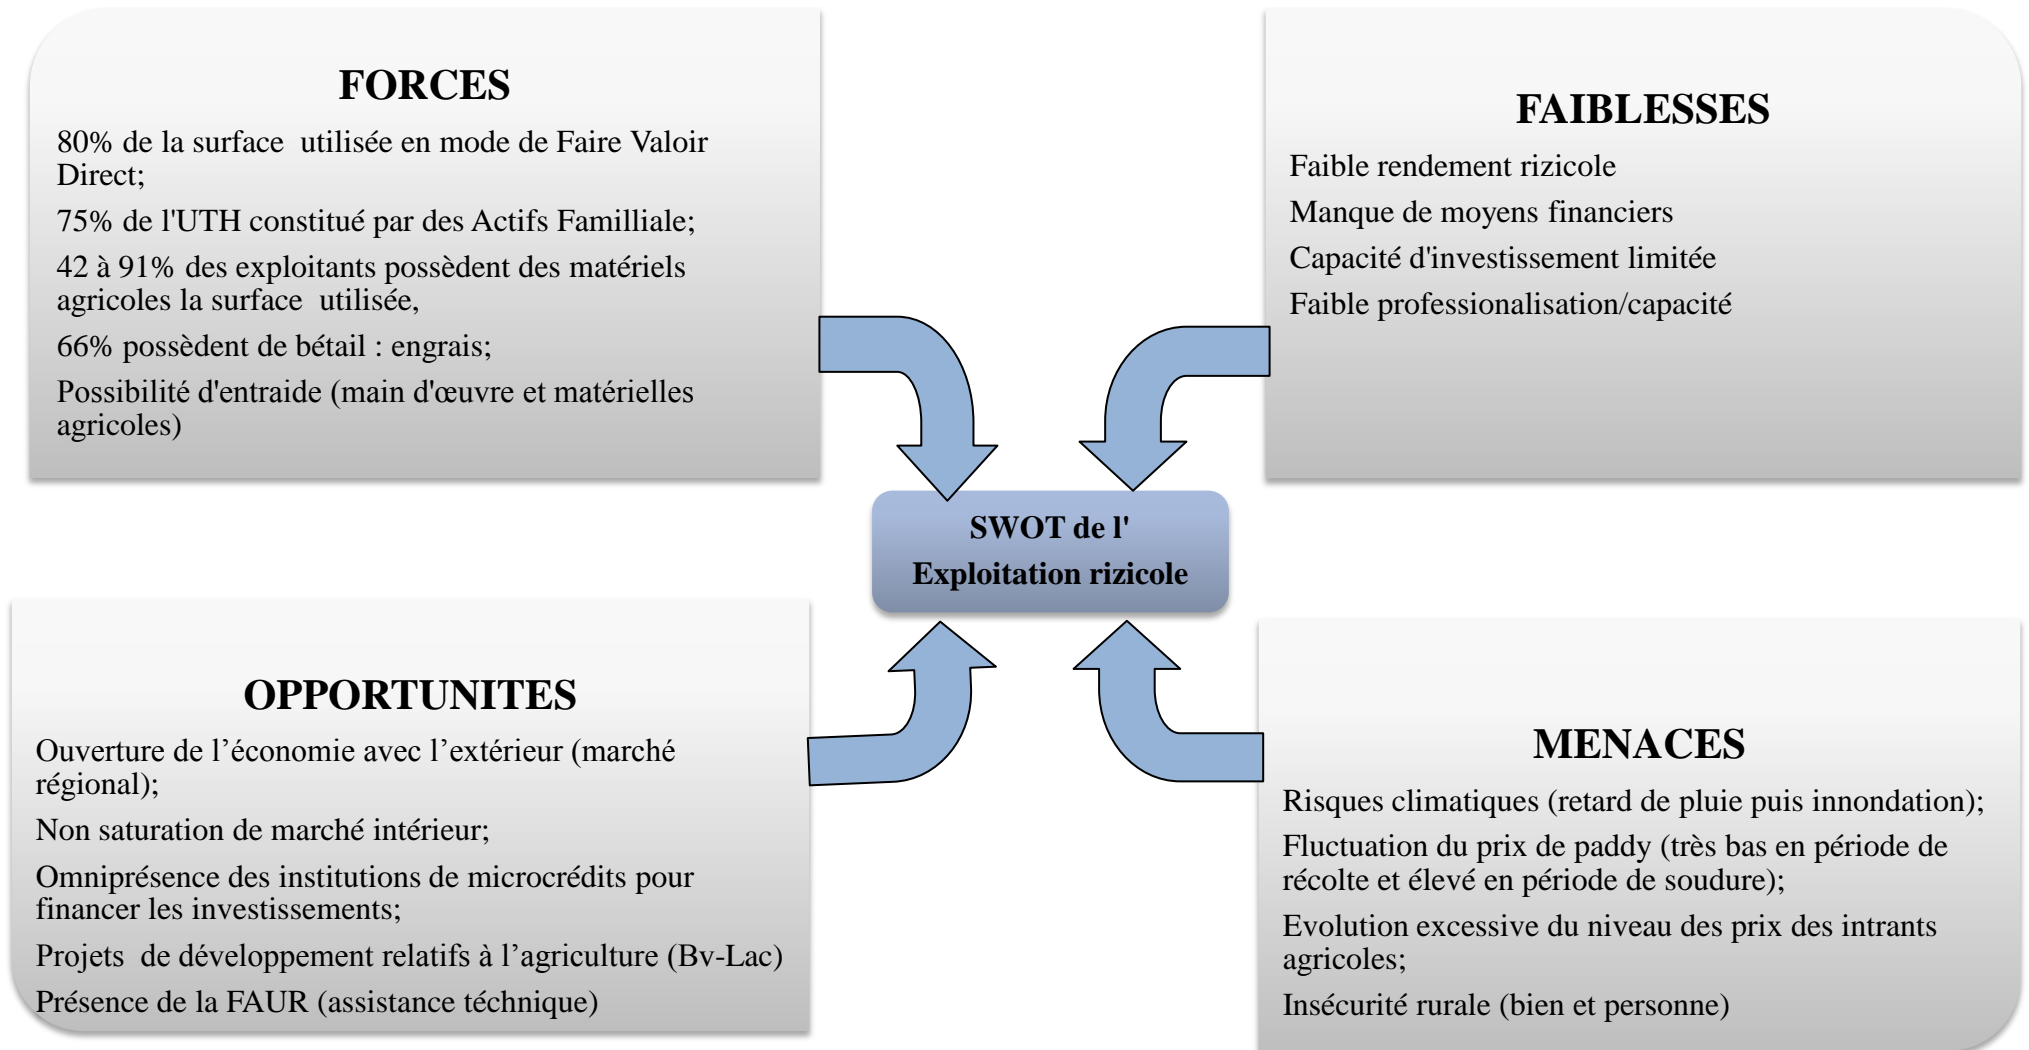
FORCES

80% de la surface utilisée en mode de Faire Valoir Direct;

75% de l'UTH constitué par des Actifs Familliale;

42 à 91% des exploitants possèdent des matériels agricoles la surface utilisée,

66% possèdent de bétail : engrais;

Possibilité d'entraide (main d'œuvre et matérielles agricoles)

FAIBLESSES

Faible rendement rizicole

Manque de moyens financiers

Capacité d'investissement limitée

Faible professionalisation/capacité

SWOT de l' Exploitation rizicole

OPPORTUNITES

Ouverture de l'économie avec l'extérieur (marché régional);

Non saturation de marché intérieur;

Omniprésence des institutions de microcrédits pour financer les investissements;

Projets de développement relatifs à l'agriculture (Bv-Lac)

Présence de la FAUR (assistance téchnique)

MENACES

Risques climatiques (retard de pluie puis innondation);

Fluctuation du prix de paddy (très bas en période de récolte et élevé en période de soudure);

Evolution excessive du niveau des prix des intrants agricoles;

Insécurité rurale (bien et personne)